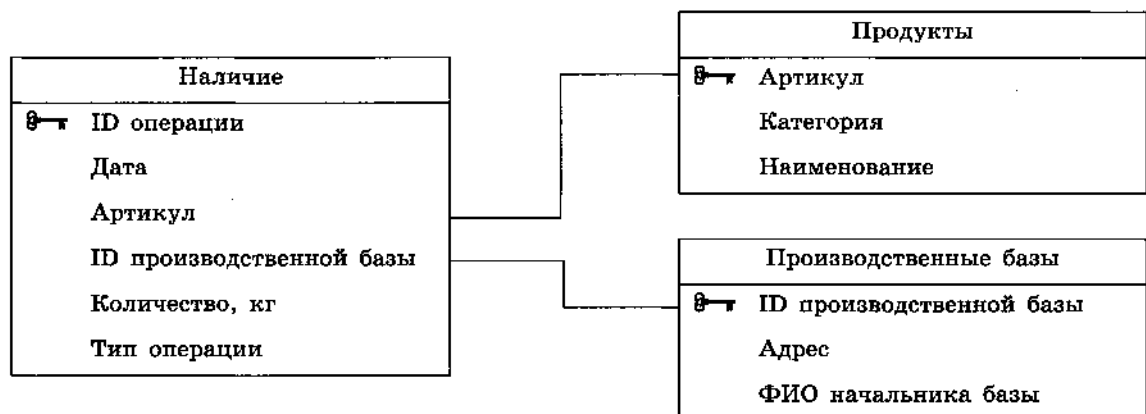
Наличие

ID операции
Дата
Артикул
ID производственной базы
Количество, кг
Тип операции

Продукты

Артикул
Категория
Наименование

Производственные базы

ID производственной базы
Адрес
ФИО начальника базы